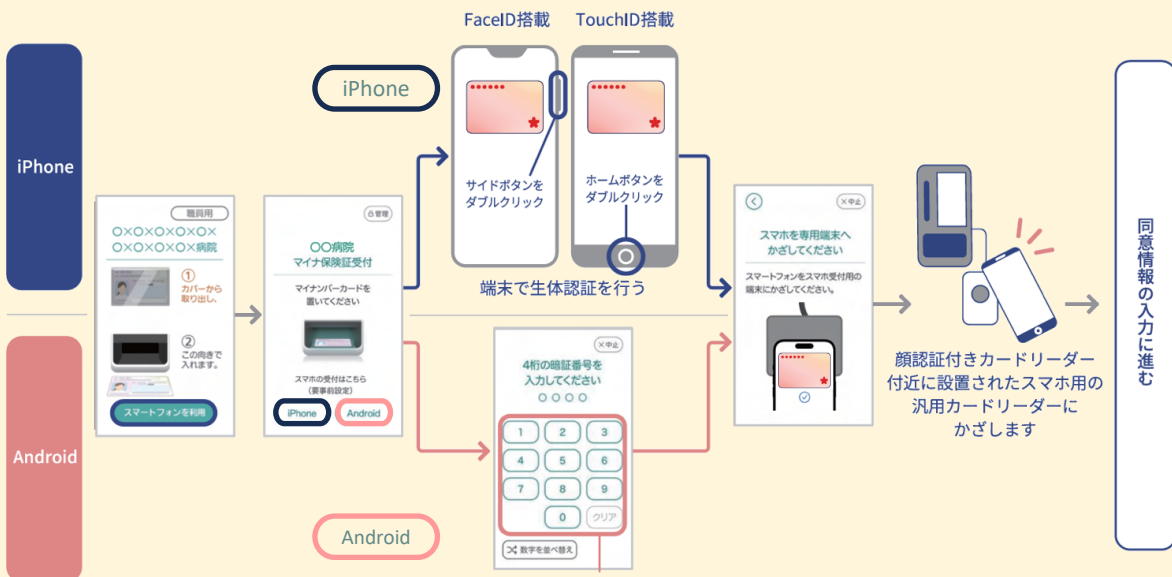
iPhone

Android

職員用
○×○×○×○×○×
○×○×○×○×病院
① カバーから取り出し、
② この向きで入れます。
スマートフォンを利用

⚙管理
〇〇病院
マイナ保険証受付
マイナンバーカードを置いてください
スマホの受付はこちら（要事前設定）
iPhone
Android

iPhone

FaceID搭載
TouchID搭載
サイドボタンをダブルクリック
ホームボタンをダブルクリック
端末で生体認証を行う

×中止
4桁の暗証番号を入力してください
○○○○
1 2 3
4 5 6
7 8 9
0 クリア
数字を並べ替え

Android

×中止
スマホを専用端末へかざしてください
スマートフォンをスマホ受付用の端末にかざしてください。

顔認証付きカードリーダー付近に設置されたスマホ用の汎用カードリーダーにかざします

同意情報の入力に進む